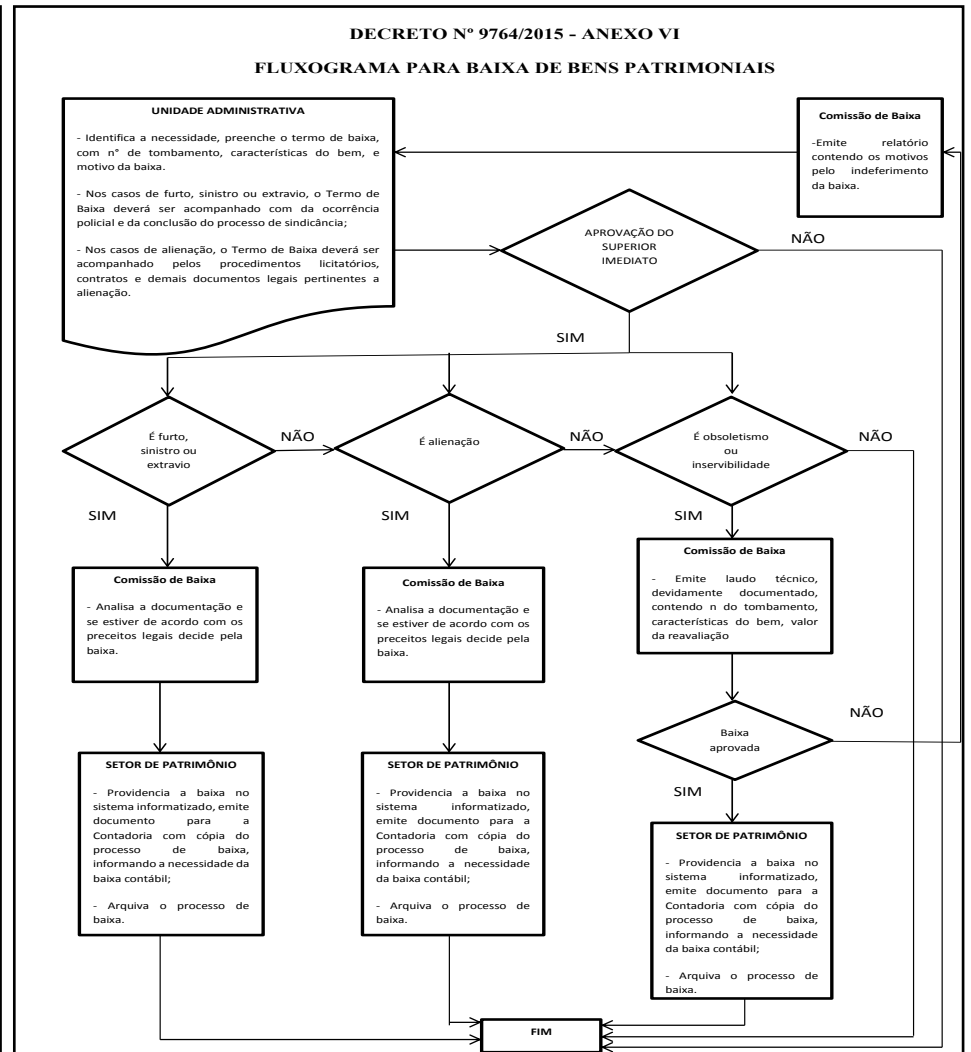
DECRETO Nº 9764/2015 - ANEXO VI

FLUXOGRAMA PARA BAIXA DE BENS PATRIMONIAIS

UNIDADE ADMINISTRATIVA

- Identifica a necessidade, preenche o termo de baixa, com nº de tombamento, características do bem, e motivo da baixa.

- Nos casos de furto, sinistro ou extravio, o Termo de Baixa deverá ser acompanhado com da ocorrência policial e da conclusão do processo de sindicância;

- Nos casos de alienação, o Termo de Baixa deverá ser acompanhado pelos procedimentos licitatórios, contratos e demais documentos legais pertinentes a alienação.

Comissão de Baixa

-Emite relatório contendo os motivos pelo indeferimento da baixa.

APROVAÇÃO DO SUPERIOR IMEDIATO

NÃO

SIM

É furto, sinistro ou extravio

NÃO

É alienação

NÃO

É obsoletismo ou inservibilidade

NÃO

SIM

SIM

SIM

Comissão de Baixa

- Analisa a documentação e se estiver de acordo com os preceitos legais decide pela baixa.

Comissão de Baixa

- Analisa a documentação e se estiver de acordo com os preceitos legais decide pela baixa.

Comissão de Baixa

- Emite laudo técnico, devidamente documentado, contendo n do tombamento, características do bem, valor da reavaliação

Baixa aprovada

NÃO

SIM

SETOR DE PATRIMÔNIO

- Providencia a baixa no sistema informatizado, emite documento para a Contadoria com cópia do processo de baixa, informando a necessidade da baixa contábil;

- Arquiva o processo de baixa.

SETOR DE PATRIMÔNIO

- Providencia a baixa no sistema informatizado, emite documento para a Contadoria com cópia do processo de baixa, informando a necessidade da baixa contábil;

- Arquiva o processo de baixa.

SETOR DE PATRIMÔNIO

- Providencia a baixa no sistema informatizado, emite documento para a Contadoria com cópia do processo de baixa, informando a necessidade da baixa contábil;

- Arquiva o processo de baixa.

FIM